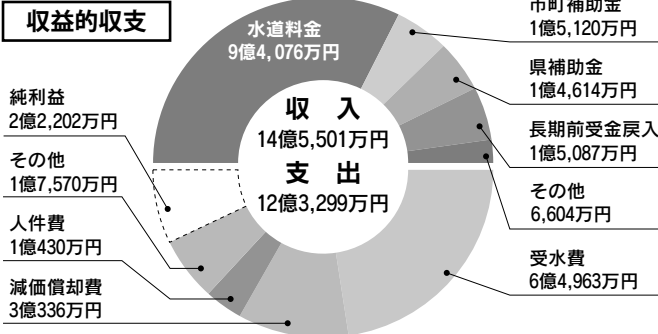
収益的収支

水道料金
9億4,076万円

市町補助金
1億5,120万円

県補助金
1億4,614万円

長期前受金戻入
1億5,087万円

その他
6,604万円

受水費
6億4,963万円

純利益
2億2,202万円

その他
1億7,570万円

人件費
1億430万円

減価償却費
3億336万円

収　入
14億5,501万円

支　出
12億3,299万円